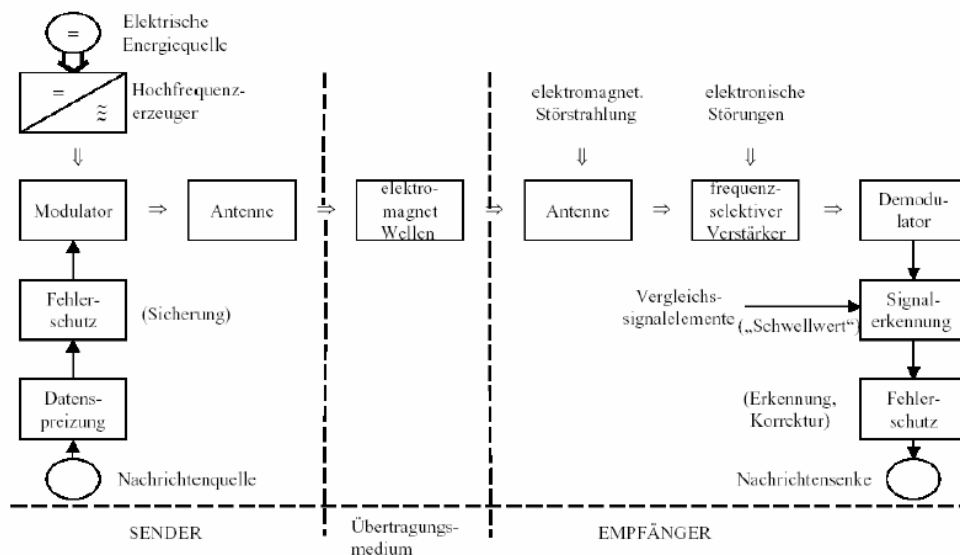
=
Elektrische Energiequelle

=
$\approx$
Hochfrequenzerzeuger

elektromagnet. Störstrahlung

elektronische Störungen

Modulator

Antenne

elektromagnet Wellen

Antenne

frequenzselektiver Verstärker

Demodulator

Fehlerschutz

(Sicherung)

Vergleichssignalelemente

(„Schwellwert")

Signalerkennung

Datenspreizung

(Erkennung, Korrektur)

Fehlerschutz

Nachrichtenquelle

Nachrichtensenke

SENDER

Übertragungsmedium

EMPFÄNGER